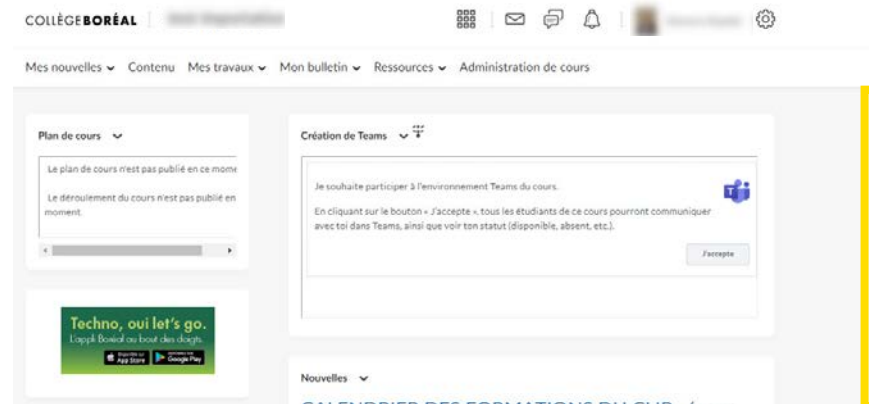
COLLÈGEBORÉAL | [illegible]

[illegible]

Mes nouvelles ⌄ Contenu Mes travaux ⌄ Mon bulletin ⌄ Ressources ⌄ Administration de cours

Plan de cours ⌄

Le plan de cours n'est pas publié en ce mome

Le déroulement du cours n'est pas publié en moment.

Techno, oui let's go.
L'appli Boréal au bout des doigts.
App Store Google Play

Création de Teams ⌄

Je souhaite participer à l'environnement Teams du cours.

En cliquant sur le bouton « J'accepte », tous les étudiants de ce cours pourront communiquer avec toi dans Teams, ainsi que voir ton statut (disponible, absent, etc.).

J'accepte

Nouvelles ⌄

CALENDRIER DES FORMATIONS DU CUP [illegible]